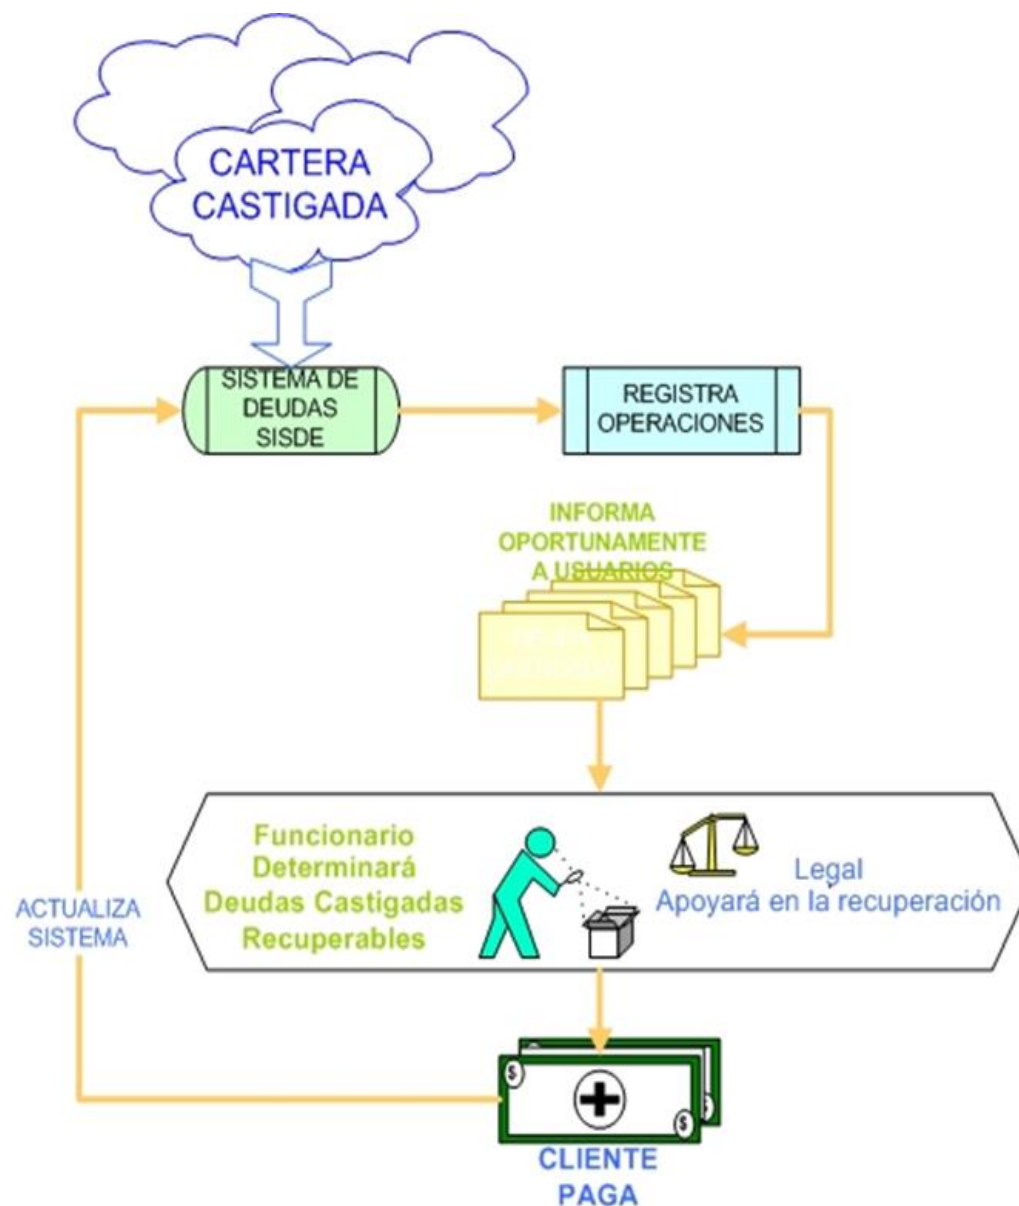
CARTERA CASTIGADA

SISTEMA DE DEUDAS SISDE

REGISTRA OPERACIONES

INFORMA OPORTUNAMENTE A USUARIOS

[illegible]

Funcionario Determinará Deudas Castigadas Recuperables

Legal Apoyará en la recuperación

ACTUALIZA SISTEMA

$

$

$

CLIENTE PAGA